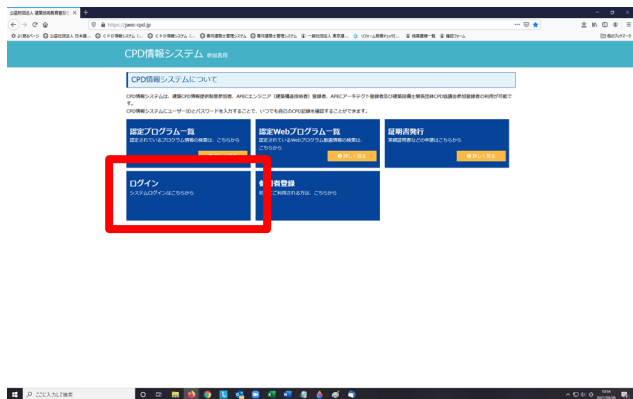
公益社団法人 建築技術教育普及セ ×

https://jaeic-cpd.jp

よく見るページ　公益社団法人 日本建...　CPD情報システム　CPD情報システム　事務所協会登録システム　事務所協会登録システム　一般社団法人 東京都...　リフォーム…　特定建築物…　確認フォーム

CPD情報システム 参加登録

CPD情報システムについて

CPD情報システムは、建築CPD情報提供制度参加者、APECエンジニア（建築構造技術者）登録者、APECアーキテクト登録者及び建築設備士登録者が、CPD記録を参照登録者の利用が可能です。

CPD情報システムにユーザーIDとパスワードを入力することで、いつでも自己のCPD記録を確認することができます。

認定プログラム一覧
認定されているプログラム情報の検索は、こちらから

認定Webプログラム一覧
認定されているWebプログラム動画情報の検索は、こちらから
詳しく見る

証明書発行
実績証明書などの申請はこちらから
詳しく見る

ログイン
システムのログインはこちらから

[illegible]者登録
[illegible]ご利用される方は、こちらから

ここに入力して検索